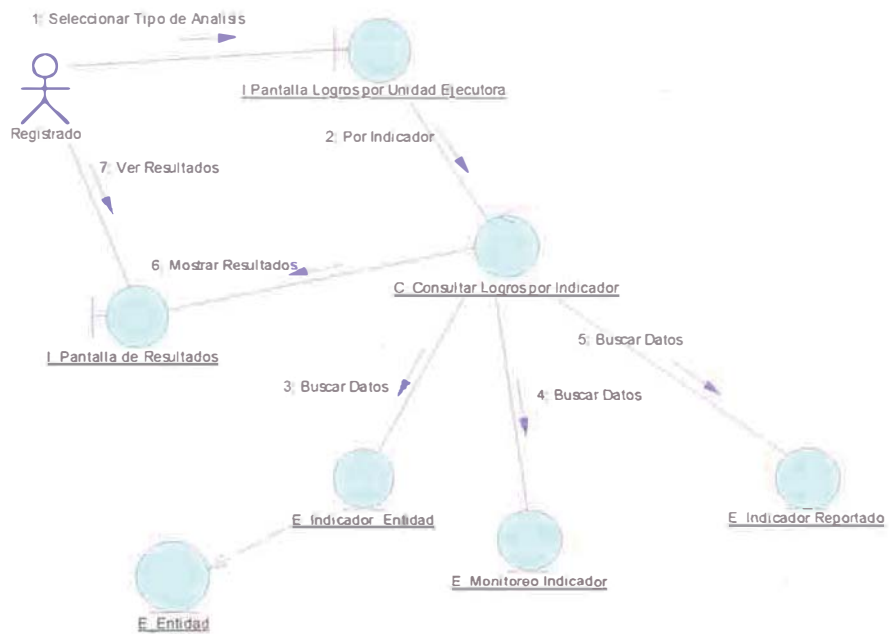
1: Seleccionar Tipo de Analisis

I Pantalla Logros por Unidad Ejecutora

Registrado

2: Por Indicador

7: Ver Resultados

6: Mostrar Resultados

C Consultar Logros por Indicador

I Pantalla de Resultados

5: Buscar Datos

3: Buscar Datos

4: Buscar Datos

E Indicador Entidad

E Indicador Reportado

E Monitoreo Indicador

E Entidad